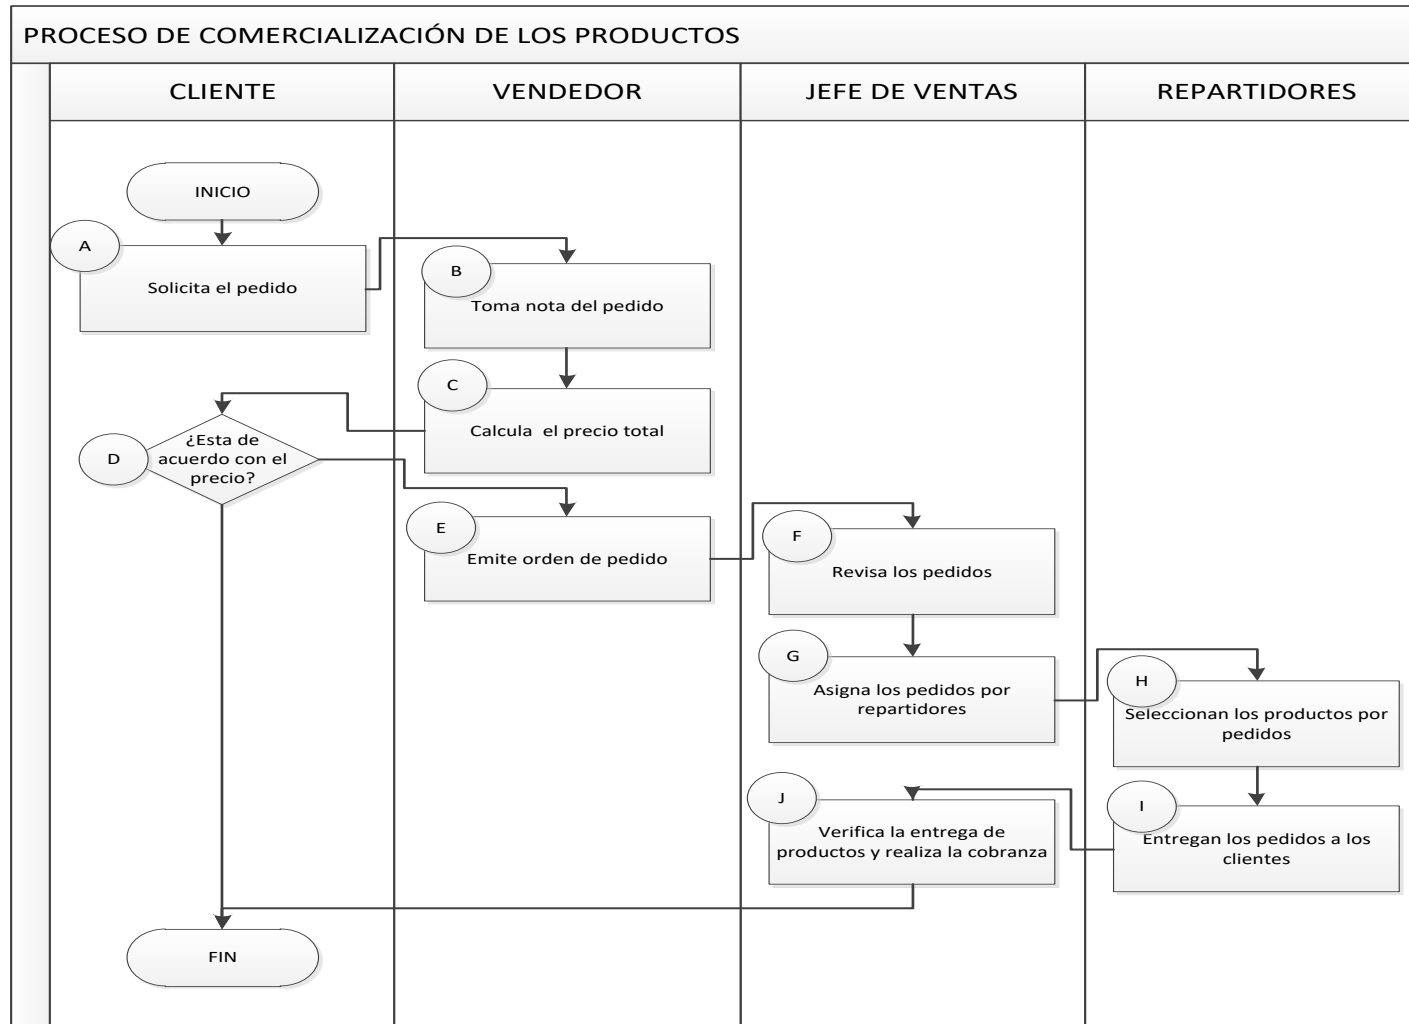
PROCESO DE COMERCIALIZACIÓN DE LOS PRODUCTOS

CLIENTE

VENDEDOR

JEFE DE VENTAS

REPARTIDORES

INICIO

A

Solicita el pedido

B

Toma nota del pedido

C

Calcula el precio total

D

¿Esta de acuerdo con el precio?

E

Emite orden de pedido

F

Revisa los pedidos

G

Asigna los pedidos por repartidores

H

Seleccionan los productos por pedidos

I

Entregan los pedidos a los clientes

J

Verifica la entrega de productos y realiza la cobranza

FIN